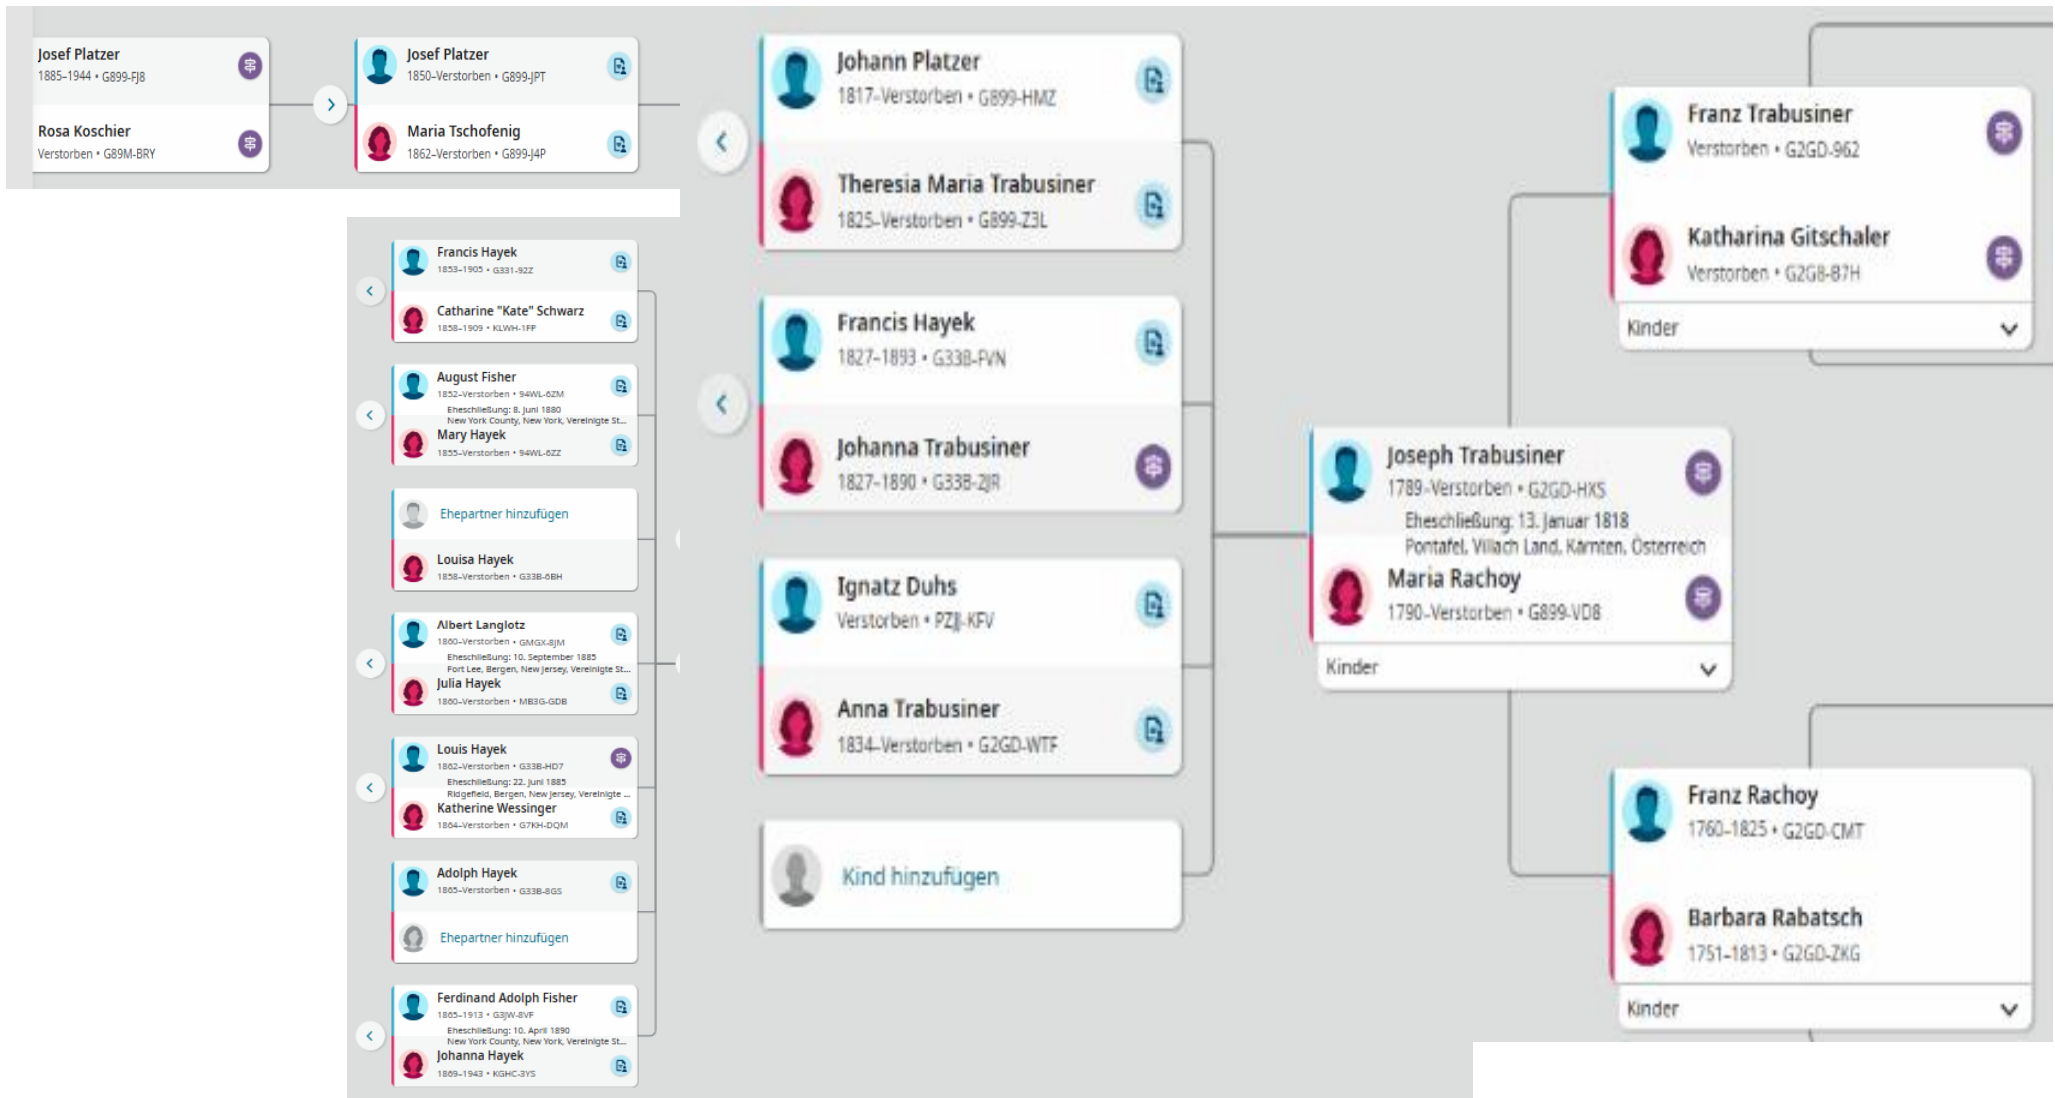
Josef Platzer
1885–1944 • G899-FJ8

Rosa Koschier
Verstorben • G89M-BRY

Josef Platzer
1850–Verstorben • G899-JPT

Maria Tschofenig
1862–Verstorben • G899-J4P

Francis Hayek
1853–1905 • G331-9ZZ

Catharine "Kate" Schwarz
1858–1909 • KLWH-1FP

August Fisher
1852–Verstorben • 94WL-6ZM
Eheschließung: 8. Juni 1880
New York County, New York, Vereinigte St...
Mary Hayek
1855–Verstorben • 94WL-6ZZ

Ehepartner hinzufügen

Louisa Hayek
1858–Verstorben • G33B-6BH

Albert Langlotz
1860–Verstorben • GMGX-8JM
Eheschließung: 10. September 1885
Fort Lee, Bergen, New Jersey, Vereinigte St...
Julia Hayek
1860–Verstorben • MB3G-GDB

Louis Hayek
1862–Verstorben • G33B-HD7
Eheschließung: 22. Juni 1885
Ridgefield, Bergen, New Jersey, Vereinigte ...
Katherine Wessinger
1864–Verstorben • G7KH-DQM

Adolph Hayek
1865–Verstorben • G33B-8GS

Ehepartner hinzufügen

Ferdinand Adolph Fisher
1865–1913 • G3JW-8VF
Eheschließung: 10. April 1890
New York County, New York, Vereinigte St...
Johanna Hayek
1869–1943 • KGHC-3YS

Johann Platzer
1817–Verstorben • G899-HMZ

Theresia Maria Trabusiner
1825–Verstorben • G899-Z3L

Francis Hayek
1827–1893 • G33B-FVN

Johanna Trabusiner
1827–1890 • G33B-2JR

Ignatz Duhs
Verstorben • PZJJ-KFV

Anna Trabusiner
1834–Verstorben • G2GD-WTF

Kind hinzufügen

Franz Trabusiner
Verstorben • G2GD-962

Katharina Gitschaler
Verstorben • G2G8-B7H

Kinder

Joseph Trabusiner
1789–Verstorben • G2GD-HXS
Eheschließung: 13. Januar 1818
Pontafel, Villach Land, Kärnten, Österreich
Maria Rachoy
1790–Verstorben • G899-VD8

Kinder

Franz Rachoy
1760–1825 • G2GD-CMT

Barbara Rabatsch
1751–1813 • G2GD-ZKG

Kinder